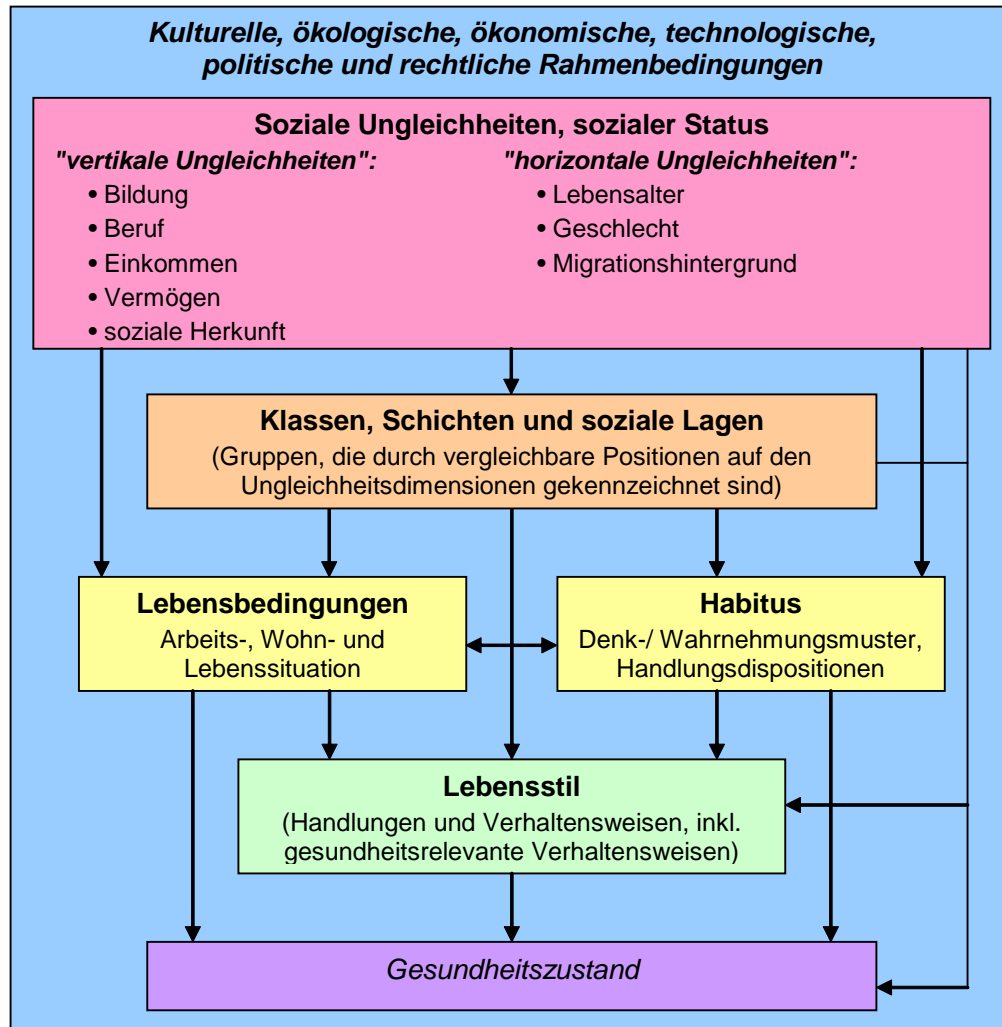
Kulturelle, ökologische, ökonomische, technologische, politische und rechtliche Rahmenbedingungen

Soziale Ungleichheiten, sozialer Status

"vertikale Ungleichheiten":
• Bildung
• Beruf
• Einkommen
• Vermögen
• soziale Herkunft

"horizontale Ungleichheiten":
• Lebensalter
• Geschlecht
• Migrationshintergrund

Klassen, Schichten und soziale Lagen
(Gruppen, die durch vergleichbare Positionen auf den Ungleichheitsdimensionen gekennzeichnet sind)

Lebensbedingungen
Arbeits-, Wohn- und Lebenssituation

Habitus
Denk-/ Wahrnehmungsmuster, Handlungsdispositionen

Lebensstil
(Handlungen und Verhaltensweisen, inkl. gesundheitsrelevante Verhaltensweisen)

Gesundheitszustand